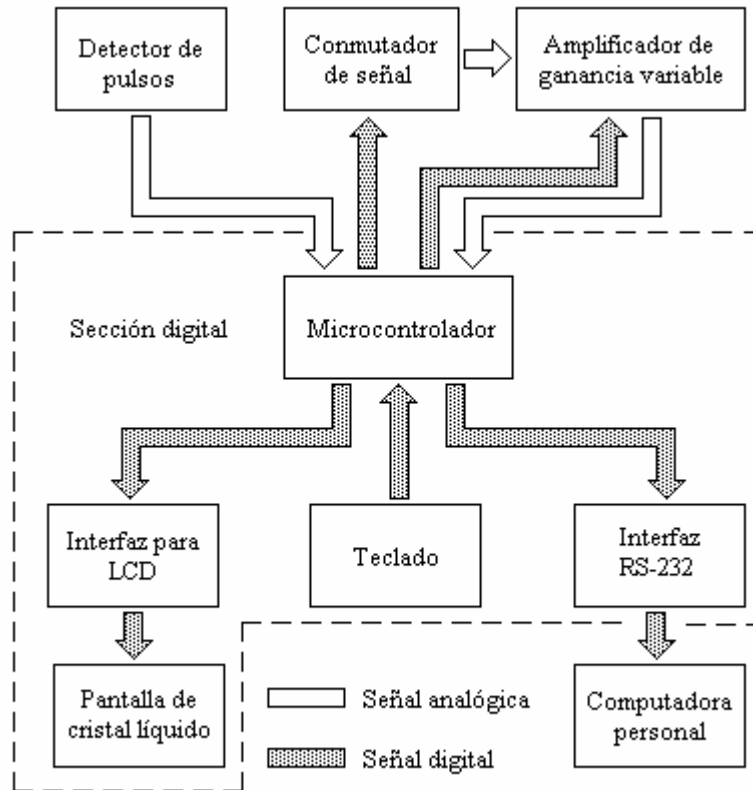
Detector de pulsos

Conmutador de señal

Amplificador de ganancia variable

Sección digital

Microcontrolador

Interfaz para LCD

Teclado

Interfaz RS-232

Pantalla de cristal líquido

Señal analógica

Señal digital

Computadora personal